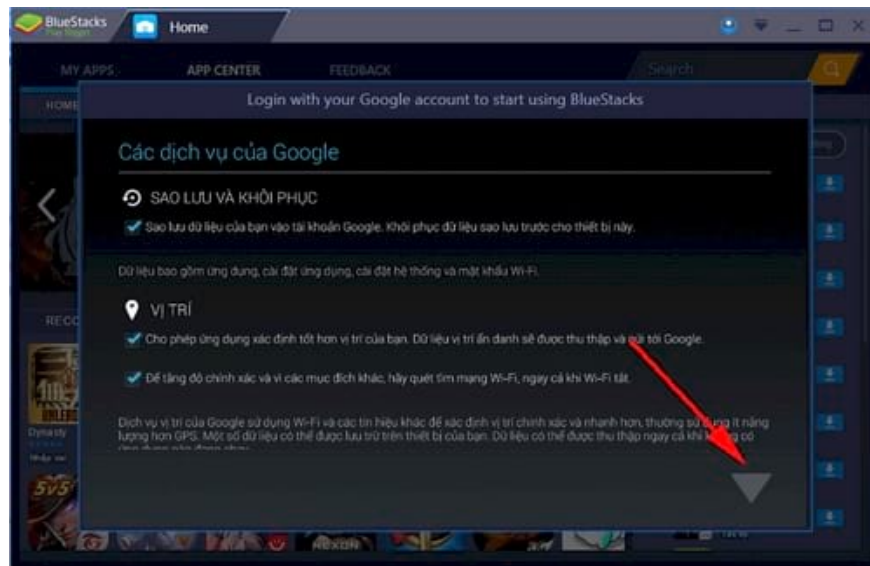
BlueStacks App Player
Home

MY APPS
APP CENTER
FEEDBACK
Search

HOME

Login with your Google account to start using BlueStacks

Các dịch vụ của Google

SAO LƯU VÀ KHÔI PHỤC

Sao lưu dữ liệu của bạn vào tài khoản Google. Khôi phục dữ liệu sao lưu trước cho thiết bị này.

Dữ liệu bao gồm ứng dụng, cài đặt ứng dụng, cài đặt hệ thống và mật khẩu Wi-Fi.

VỊ TRÍ

Cho phép ứng dụng xác định tốt hơn vị trí của bạn. Dữ liệu vị trí ẩn danh sẽ được thu thập và gửi tới Google.

Để tăng độ chính xác và vì các mục đích khác, hãy quét tìm mạng Wi-Fi, ngay cả khi Wi-Fi tắt.

Dịch vụ vị trí của Google sử dụng Wi-Fi và các tín hiệu khác để xác định vị trí chính xác và nhanh hơn, thường sử dụng ít năng lượng hơn GPS. Một số dữ liệu có thể được lưu trữ trên thiết bị của bạn. Dữ liệu có thể được thu thập ngay cả khi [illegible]

RECO

Dyna sty

5V5